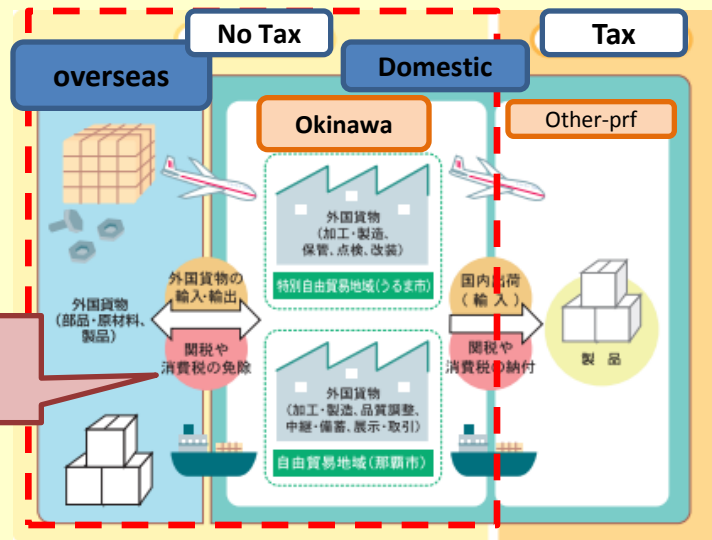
No Tax

Tax

overseas

Domestic

Okinawa

Other-prf

外国貨物
（加工・製造、
保管、点検、改装）

特別自由貿易地域（うるま市）

外国貨物
（部品・原材料、
製品）

外国貨物の
輸入・輸出

関税や
消費税の免除

外国貨物
（加工・製造、品質調整、
中継・備蓄、展示・取引）

自由貿易地域（那覇市）

国内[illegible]荷
（輸入）

関税や
消費税の納付

製品